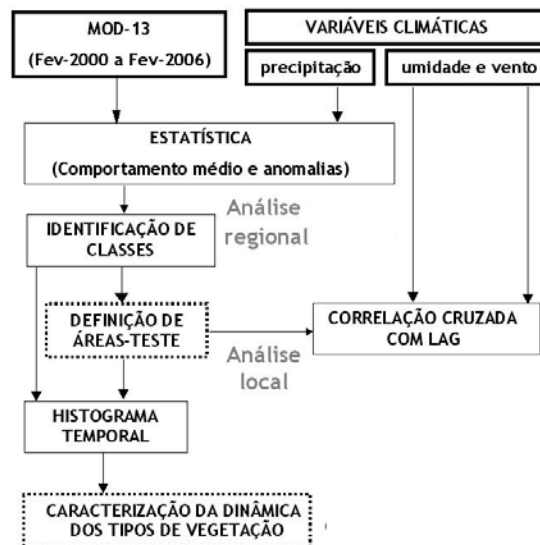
MOD-13
(Fev-2000 a Fev-2006)

VARIÁVEIS CLIMÁTICAS

precipitação

umidade e vento

ESTATÍSTICA
(Comportamento médio e anomalias)

Análise regional

IDENTIFICAÇÃO DE CLASSES

DEFINIÇÃO DE ÁREAS-TESTE

CORRELAÇÃO CRUZADA COM LAG

Análise local

HISTOGRAMA TEMPORAL

CARACTERIZAÇÃO DA DINÂMICA DOS TIPOS DE VEGETAÇÃO